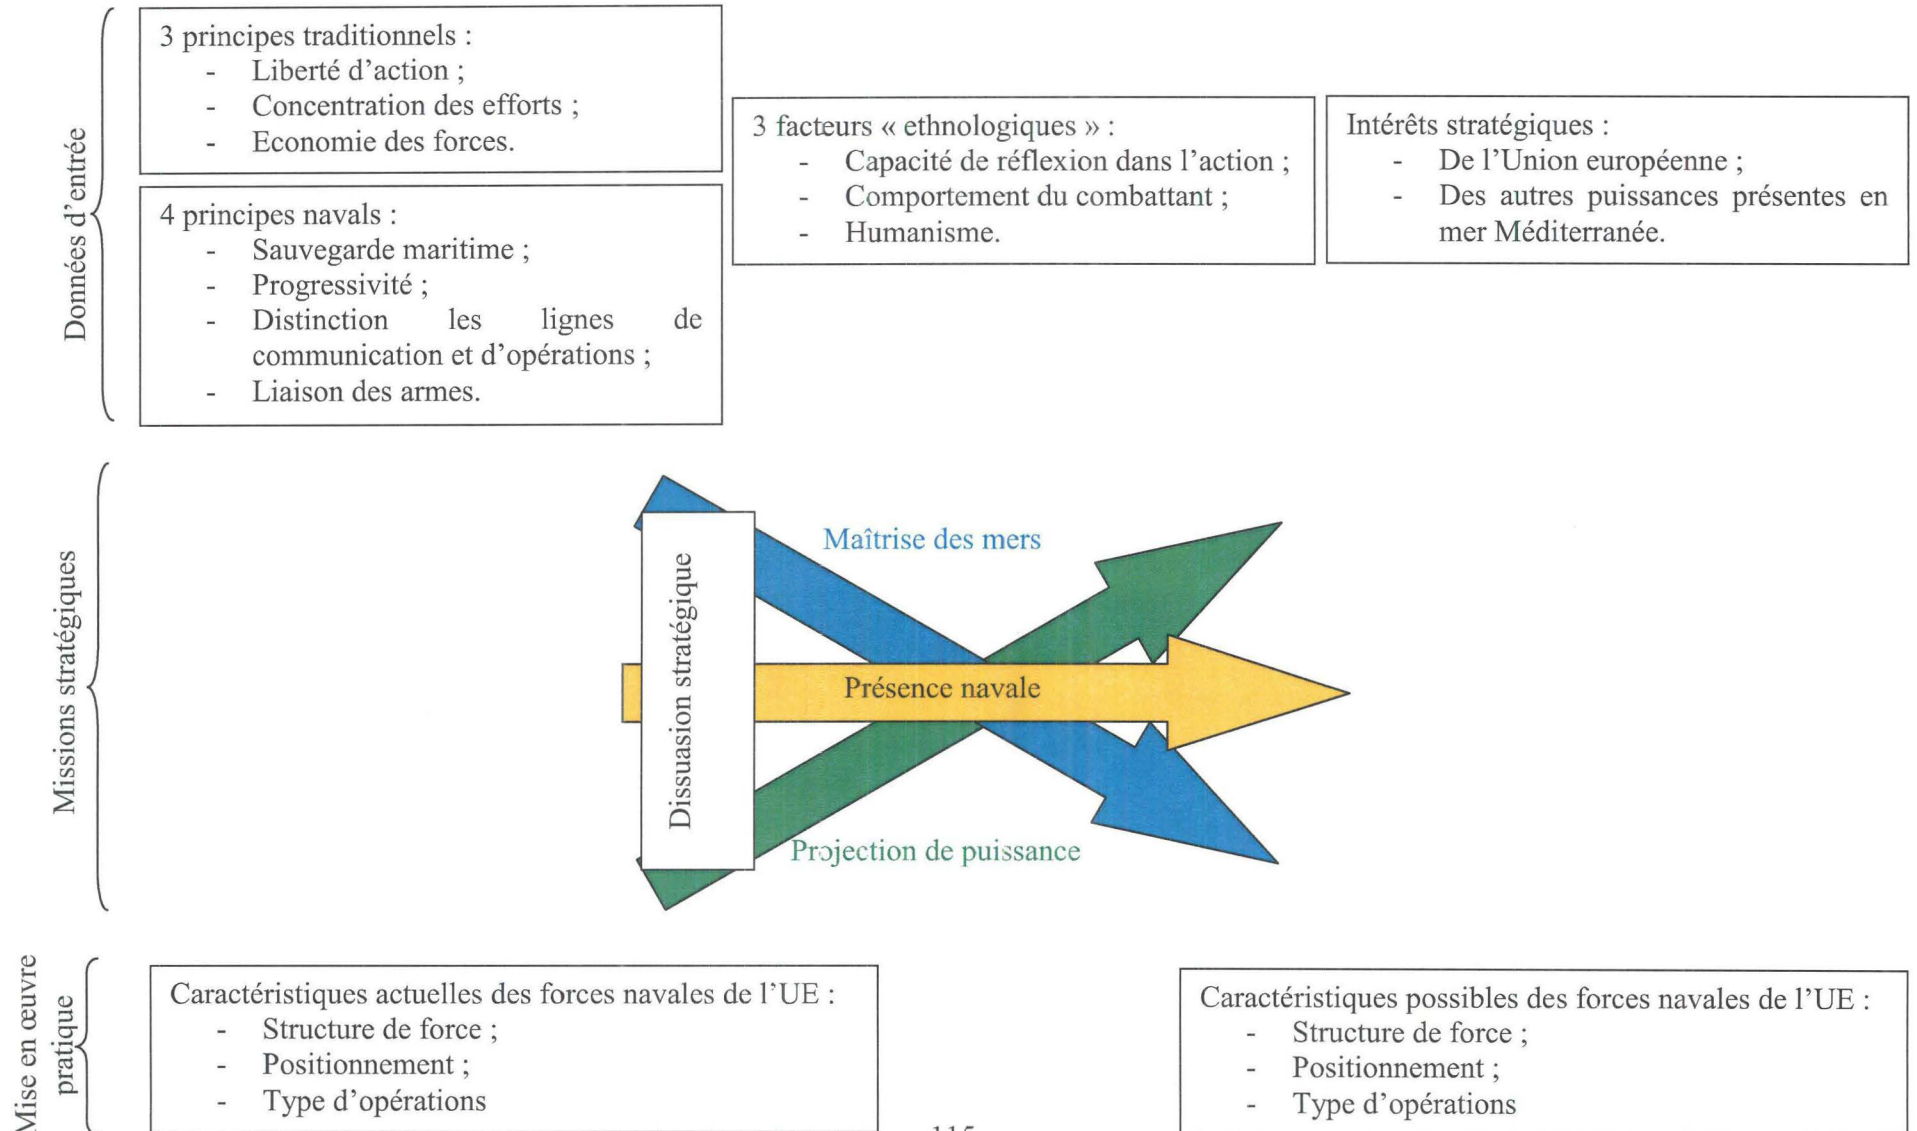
Données d'entrée

3 principes traditionnels :
- Liberté d'action ;
- Concentration des efforts ;
- Economie des forces.

4 principes navals :
- Sauvegarde maritime ;
- Progressivité ;
- Distinction les lignes de communication et d'opérations ;
- Liaison des armes.

3 facteurs « ethnologiques » :
- Capacité de réflexion dans l'action ;
- Comportement du combattant ;
- Humanisme.

Intérêts stratégiques :
- De l'Union européenne ;
- Des autres puissances présentes en mer Méditerranée.

Missions stratégiques

Dissuasion stratégique

Maîtrise des mers

Présence navale

Projection de puissance

Mise en œuvre pratique

Caractéristiques actuelles des forces navales de l'UE :
- Structure de force ;
- Positionnement ;
- Type d'opérations

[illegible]

Caractéristiques possibles des forces navales de l'UE :
- Structure de force ;
- Positionnement ;
- Type d'opérations